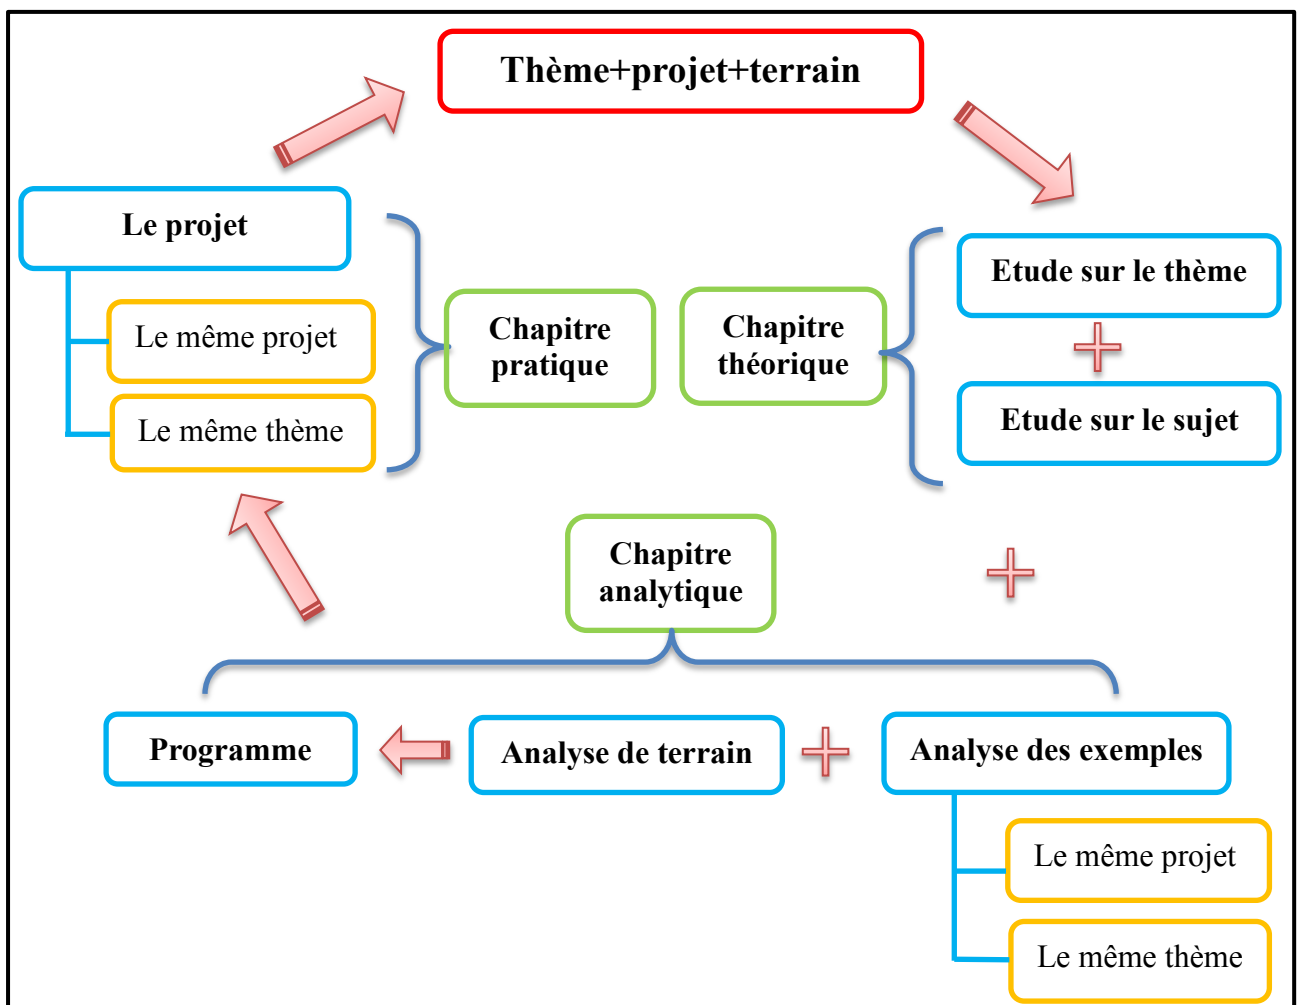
Thème+projet+terrain

Le projet

Le même projet

Le même thème

Chapitre pratique

Chapitre théorique

Etude sur le thème

+

Etude sur le sujet

Chapitre analytique

+

Programme

Analyse de terrain

+

Analyse des exemples

Le même projet

Le même thème